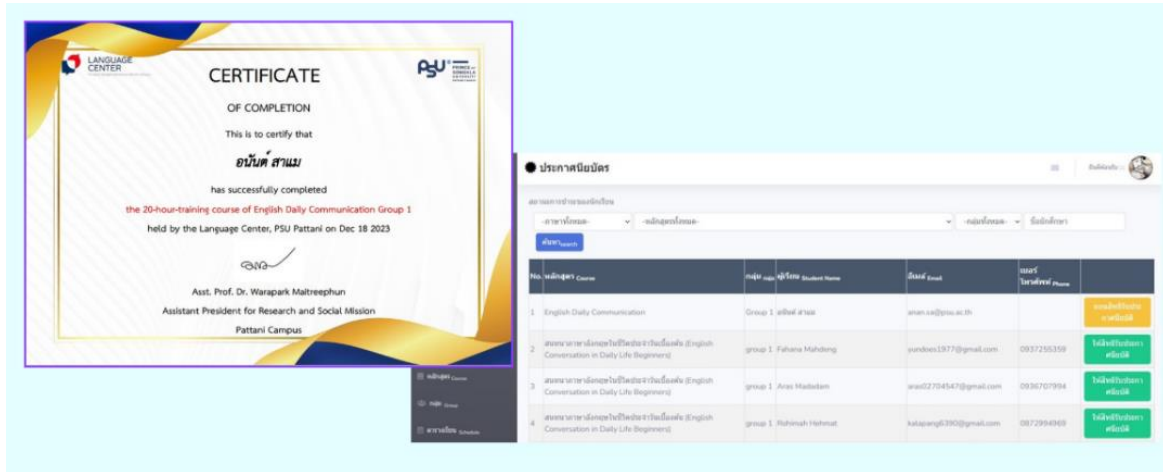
LANGUAGE CENTER

PSU PRINCE OF SONGKLA UNIVERSITY

CERTIFICATE

OF COMPLETION

This is to certify that

อนันต์ สาแม

has successfully completed

the 20-hour-training course of English Daily Communication Group 1

held by the Language Center, PSU Pattani on Dec 18 2023

Asst. Prof. Dr. Warapark Maitreephun

Assistant President for Research and Social Mission

Pattani Campus

ประกาศนียบัตร

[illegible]

-ภาษาทั้งหมด- -หลักสูตรทั้งหมด- -กลุ่มทั้งหมด- ชื่อนักศึกษา

ค้นหา Search

| No. | หลักสูตร Course | กลุ่ม Group | ผู้เรียน Student Name | อีเมล์ Email | เบอร์โทรศัพท์ Phone | |
|---|---|---|---|---|---|---|
| 1 | English Daily Communication | Group 1 | อนันต์ สาแม | anan.sa@psu.ac.th | | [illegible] |
| 2 | สนทนาภาษาอังกฤษในชีวิตประจำวันเบื้องต้น (English Conversation in Daily Life Beginners) | group 1 | Fahana Mahdeng | yundees1977@gmail.com | 0937255359 | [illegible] |
| 3 | สนทนาภาษาอังกฤษในชีวิตประจำวันเบื้องต้น (English Conversation in Daily Life Beginners) | group 1 | Aras Madadam | aras02704547@gmail.com | 0936707994 | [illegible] |
| 4 | สนทนาภาษาอังกฤษในชีวิตประจำวันเบื้องต้น (English Conversation in Daily Life Beginners) | group 1 | Rohimah Hehmat | katapang6390@gmail.com | 0872994969 | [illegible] |

หลักสูตร Course

กลุ่ม Group

ตารางเรียน Schedule